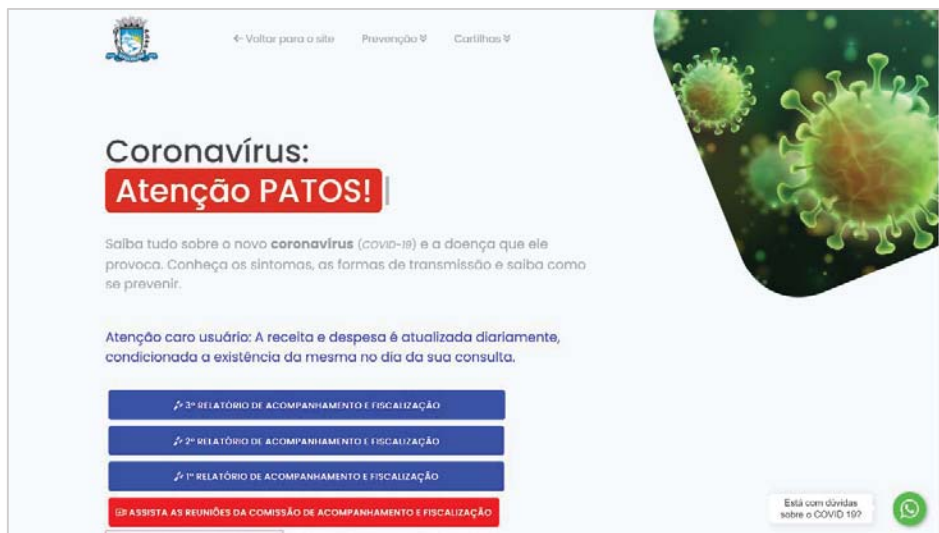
← Voltar para o site Prevenção ¥ Cartilhas ¥

Coronavírus:
Atenção PATOS!

Saiba tudo sobre o novo **coronavirus** (COVID-19) e a doença que ele provoca. Conheça os sintomas, as formas de transmissão e saiba como se prevenir.

Atenção caro usuário: A receita e despesa é atualizada diariamente, condicionada a existência da mesma no dia da sua consulta.

3º RELATÓRIO DE ACOMPANHAMENTO E FISCALIZAÇÃO

2º RELATÓRIO DE ACOMPANHAMENTO E FISCALIZAÇÃO

1º RELATÓRIO DE ACOMPANHAMENTO E FISCALIZAÇÃO

ASSISTA AS REUNIÕES DA COMISSÃO DE ACOMPANHAMENTO E FISCALIZAÇÃO

Está com dúvidas sobre o COVID 19?